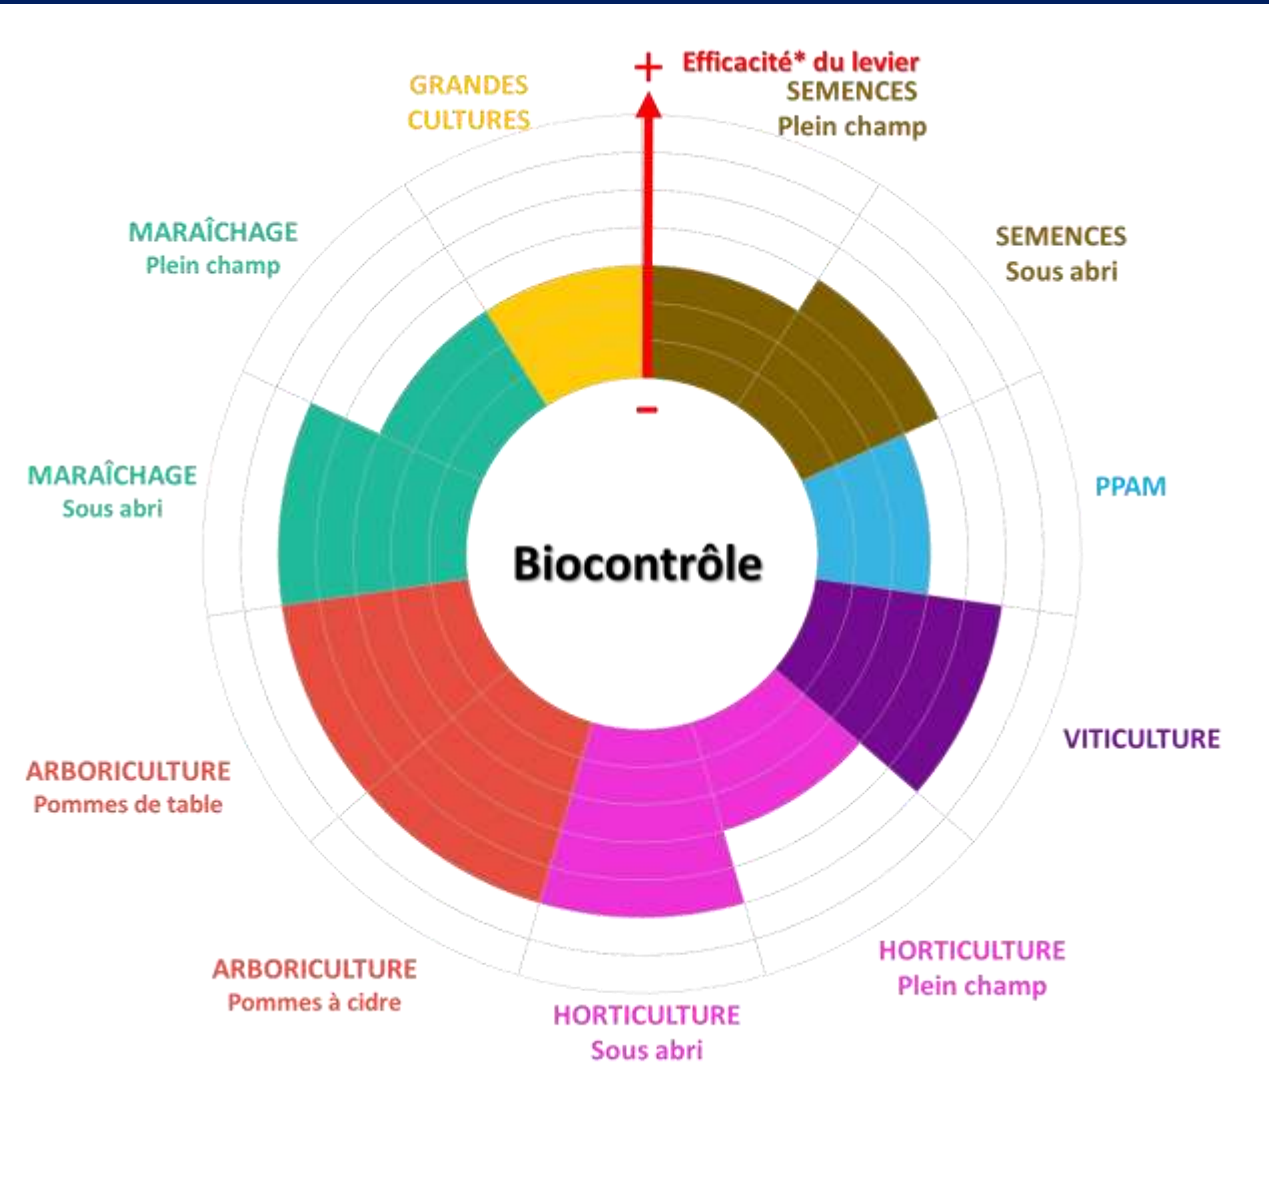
+ Efficacité* du levier

−

GRANDES CULTURES

SEMENCES
Plein champ

SEMENCES
Sous abri

PPAM

VITICULTURE

HORTICULTURE
Plein champ

HORTICULTURE
Sous abri

ARBORICULTURE
Pommes à cidre

ARBORICULTURE
Pommes de table

MARAÎCHAGE
Sous abri

MARAÎCHAGE
Plein champ

Biocontrôle